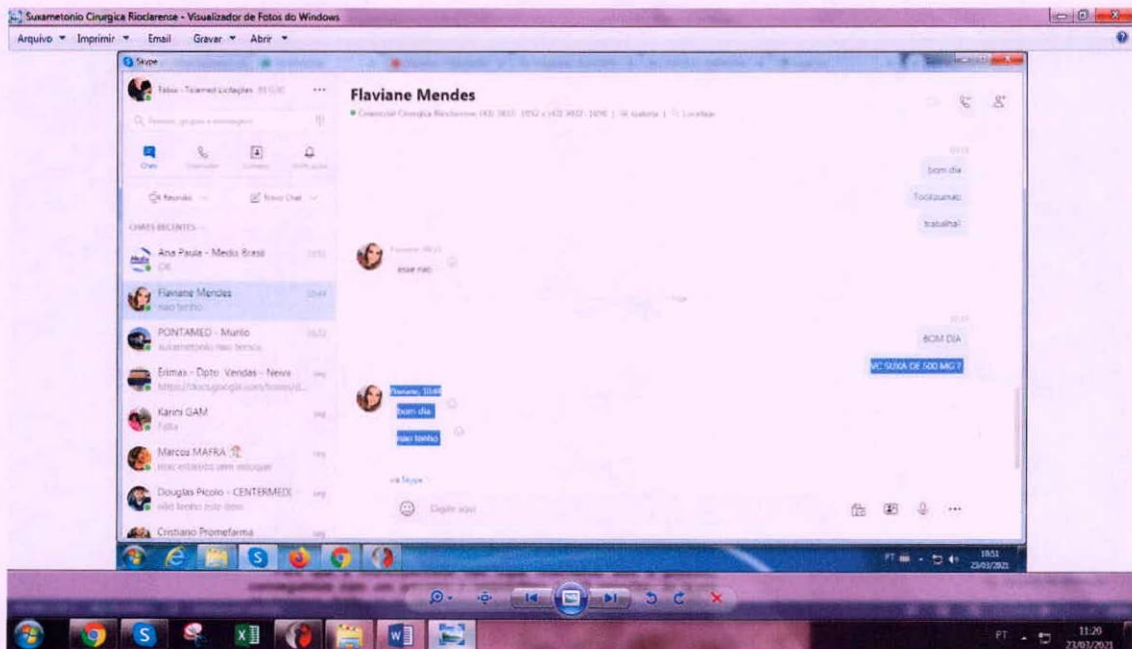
Suxametonio Cirurgica Rioclarense - Visualizador de Fotos do Windows

Arquivo ▾ Imprimir ▾ Email Gravar ▾ Abrir ▾

Skype

Fabio - Ticamed Licitações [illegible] ...

Flaviane Mendes

Chat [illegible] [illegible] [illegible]

Reunião Novo Chat

CHATS RECENTES

Ana Paula - Medic Brasil
OK

Flaviane Mendes
nao tenho

PONTAMED - Murilo
suxametonio nao temos

Erimax - Dpto. Vendas - Newa
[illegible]

Karini GAM
Falta

Marcos MAFRA
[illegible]

Douglas Picolo - CENTERMEDI
não tenho esse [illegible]

Cristiano Promefarma

bom dia

Tocilizumab

trabalha?

esse nao

BOM DIA

VC SUXA DE 500 MG ?

Flaviane, 10:44

bom dia

nao tenho

via Skype

Digite aqui

PT 10:51 23/03/2021

PT 11:20 23/03/2021